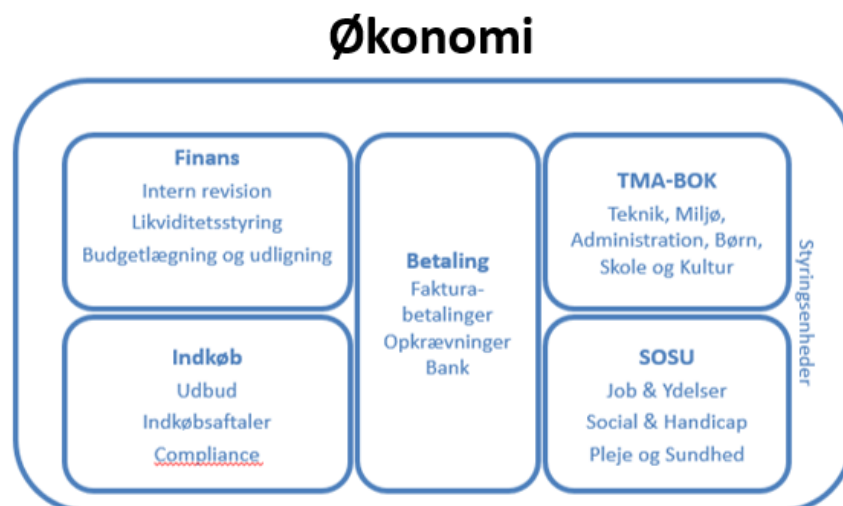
Økonomi

Finans
Intern revision
Likviditetsstyring
Budgetlægning og udligning

Indkøb
Udbud
Indkøbsaftaler
Compliance

Betaling
Fakturabetalinger
Opkrævninger
Bank

TMA-BOK
Teknik, Miljø, Administration, Børn, Skole og Kultur

SOSU
Job & Ydelser
Social & Handicap
Pleje og Sundhed

Styringsenheder